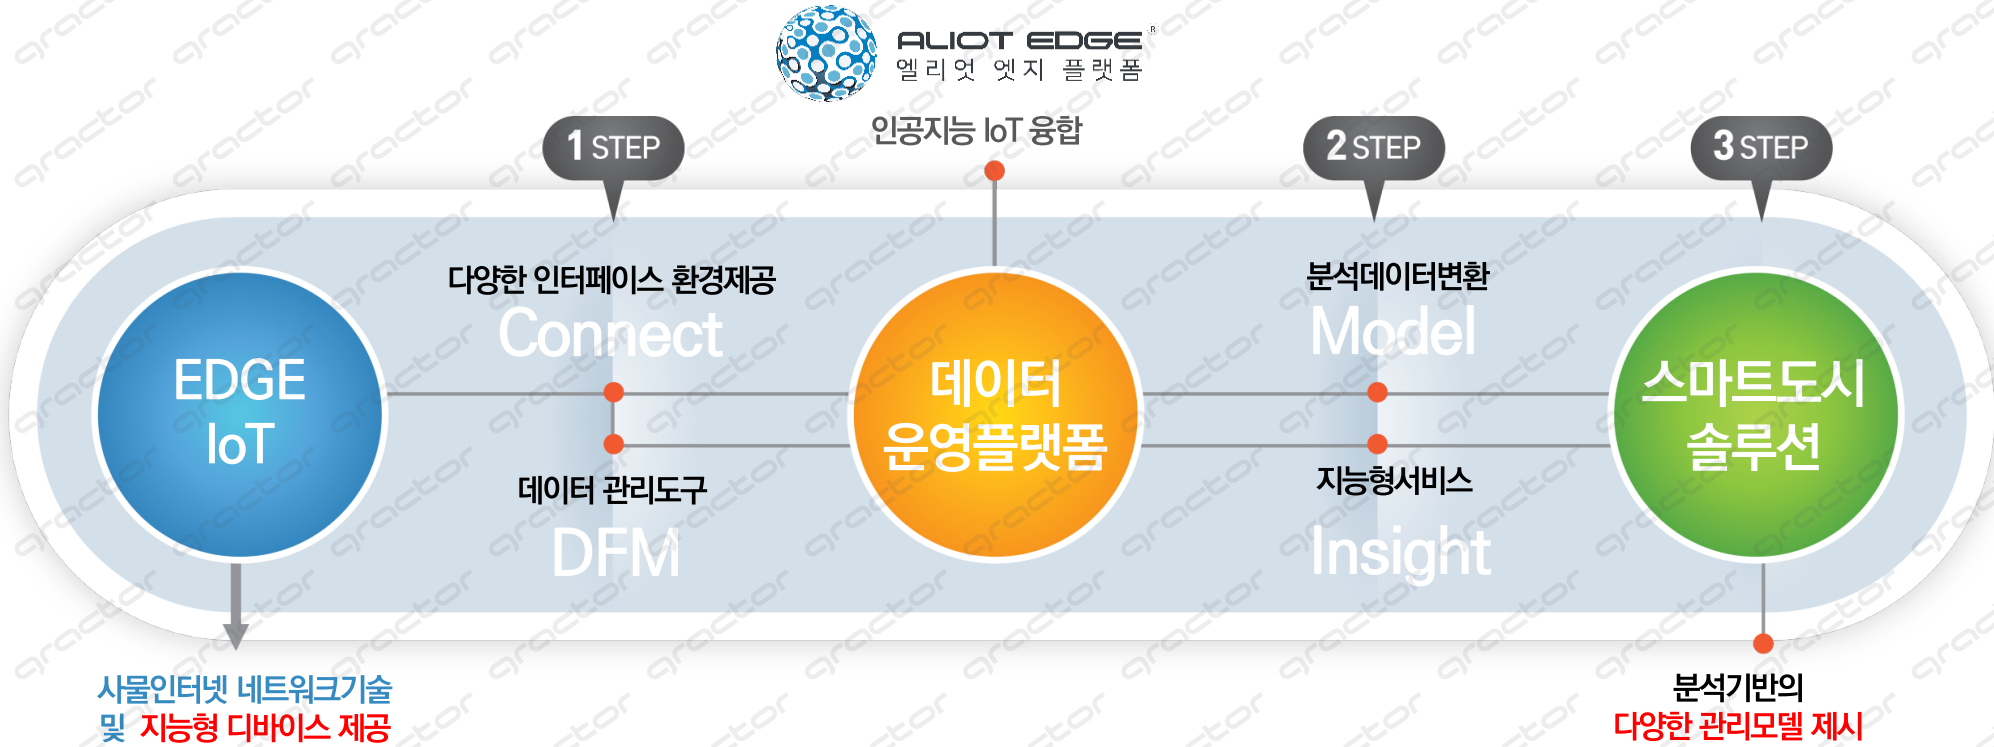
ALIOT EDGE
엘리엇 엣지 플랫폼

인공지능 IoT 융합

1 STEP

2 STEP

3 STEP

EDGE IoT

다양한 인터페이스 환경제공
Connect

데이터 관리도구
DFM

데이터 운영플랫폼

분석데이터변환
Model

지능형서비스
Insight

스마트도시 솔루션

사물인터넷 네트워크기술
및 지능형 디바이스 제공

분석기반의
다양한 관리모델 제시

gractor